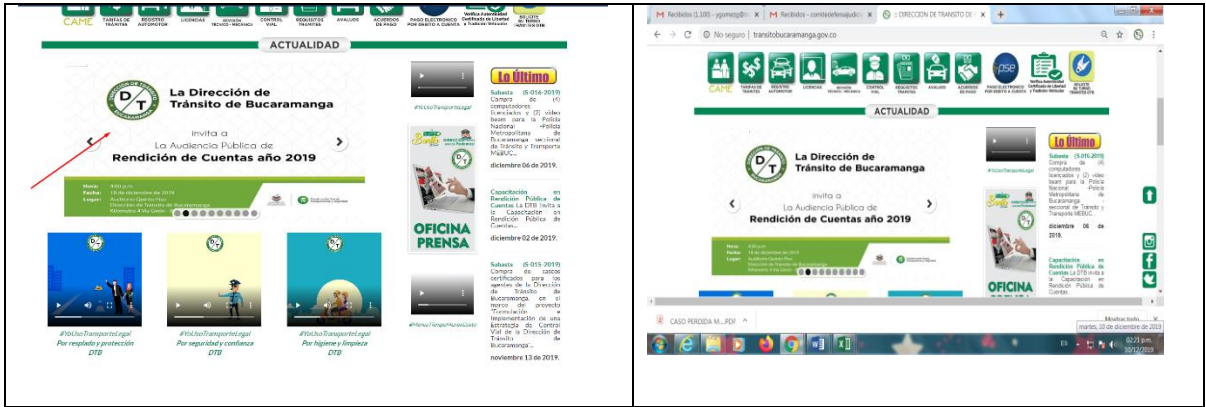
CAME TARIFAS DE TRÁMITES REGISTRO AUTOMOTOR LICENCIAS REVISIÓN TÉCNICO - MECÁNICA CONTROL VIAL REQUISITOS TRÁMITES AVALÚOS ACUERDOS DE PAGO PAGO ELECTRÓNICO POR OBJETO A CUENTA Verifica Autenticidad Certificado de Libertad y Tradición Vehicular BOLETÍN DE TRÁNSITO

ACTUALIDAD

DIRECCIÓN DE TRÁNSITO DE BUCARAMANGA
DT

La Dirección de Tránsito de Bucaramanga

invita a

La Audiencia Pública de

Rendición de Cuentas año 2019

Hora: 4:00 p.m.
Fecha: 16 de diciembre de 2019
Lugar: Auditorio Queiro Hoz Dirección de Tránsito de Bucaramanga Kilómetro 4 Vía Girón

#YoUsoTransporteLegal

Lo Último

Subasta (S-016-2019) Compra de (4) computadores licenciados y (2) video beam para la Policía Nacional -Policía Metropolitana de Bucaramanga seccional de Tránsito y Transporte MEBUC...

diciembre 06 de 2019.

Capacitación en Rendición Pública de Cuentas La DTB invita a la Capacitación en Rendición Pública de Cuentas...

diciembre 02 de 2019.

Subasta (S-015-2019) Compra de cascos certificados para los agentes de la Dirección de Tránsito de Bucaramanga, en el marco del proyecto "Formulación e Implementación de una Estrategia de Control Vial de la Dirección de Tránsito de Bucaramanga"...

noviembre 13 de 2019.

OFICINA PRENSA

#MenosTiempoMasesGusto

#YoUsoTransporteLegal
Por respaldo y protección DTB

#YoUsoTransporteLegal
Por seguridad y confianza DTB

#YoUsoTransporteLegal
Por higiene y limpieza DTB

M Recibidos (1.100) - ygomezg@... × M Recibidos - comitedefensajudici... × :: DIRECCION DE TRANSITO DE ... × +

No seguro | transitobucaramanga.gov.co

CAME TARIFAS DE TRÁMITES REGISTRO AUTOMOTOR LICENCIAS REVISIÓN TÉCNICO - MECÁNICA CONTROL VIAL REQUISITOS TRÁMITES AVALÚOS ACUERDOS DE PAGO pse PAGO ELECTRÓNICO POR OBJETO A CUENTA Verifica Autenticidad Certificado de Libertad y Tradición Vehicular BOLETÍN DE TRÁNSITO DTB

ACTUALIDAD

La Dirección de Tránsito de Bucaramanga

invita a

La Audiencia Pública de

Rendición de Cuentas año 2019

#YoUsoTransporteLegal

Lo Último

Subasta (S-016-2019) Compra de (4) computadores licenciados y (2) video beam para la Policía Nacional Policía Metropolitana de Bucaramanga seccional de Tránsito y Transporte MEBUC...

diciembre 06 de 2019.

Capacitación en Rendición Pública de Cuentas La DTB invita a la Capacitación en Rendición Pública de Cuentas...

OFICINA

CASO PERDIDA M....PDF ^

Mostrar todo ×

martes, 10 de diciembre de 2019

ES 02:21 p.m. 10/12/2019